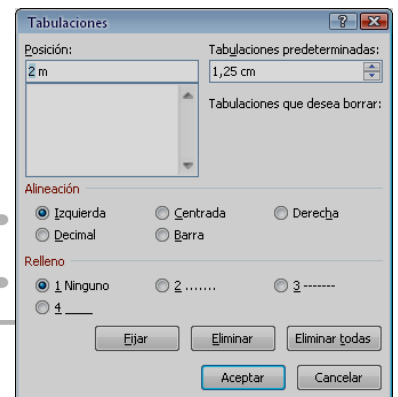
Tabulaciones

Posición:
2 m

Tabulaciones predeterminadas:
1,25 cm

Tabulaciones que desea borrar:

Alineación
Izquierda
Centrada
Derecha
Decimal
Barra

Relleno
1 Ninguno
2 .......
3 -------
4 ____

Fijar
Eliminar
Eliminar todas
Aceptar
Cancelar